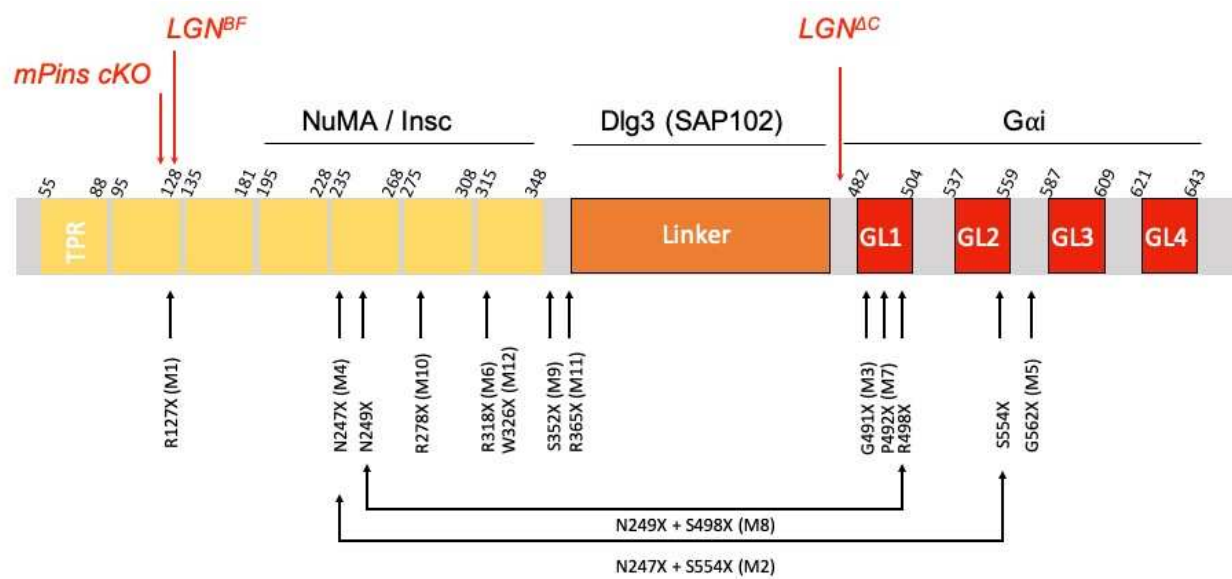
$LGN^{BF}$

mPins cKO

$LGN^{\Delta C}$

NuMA / Insc

Dlg3 (SAP102)

Gαi

55 88 95 128 135 181 195 228 235 268 275 308 315 348

482 504 537 559 587 609 621 643

TPR

Linker

GL1 GL2 GL3 GL4

R127X (M1)

N247X (M4)
N249X

R278X (M10)

R318X (M6)
W326X (M12)

S352X (M9)
R365X (M11)

G491X (M3)
P492X (M7)
R498X

S554X

G562X (M5)

N249X + S498X (M8)

N247X + S554X (M2)